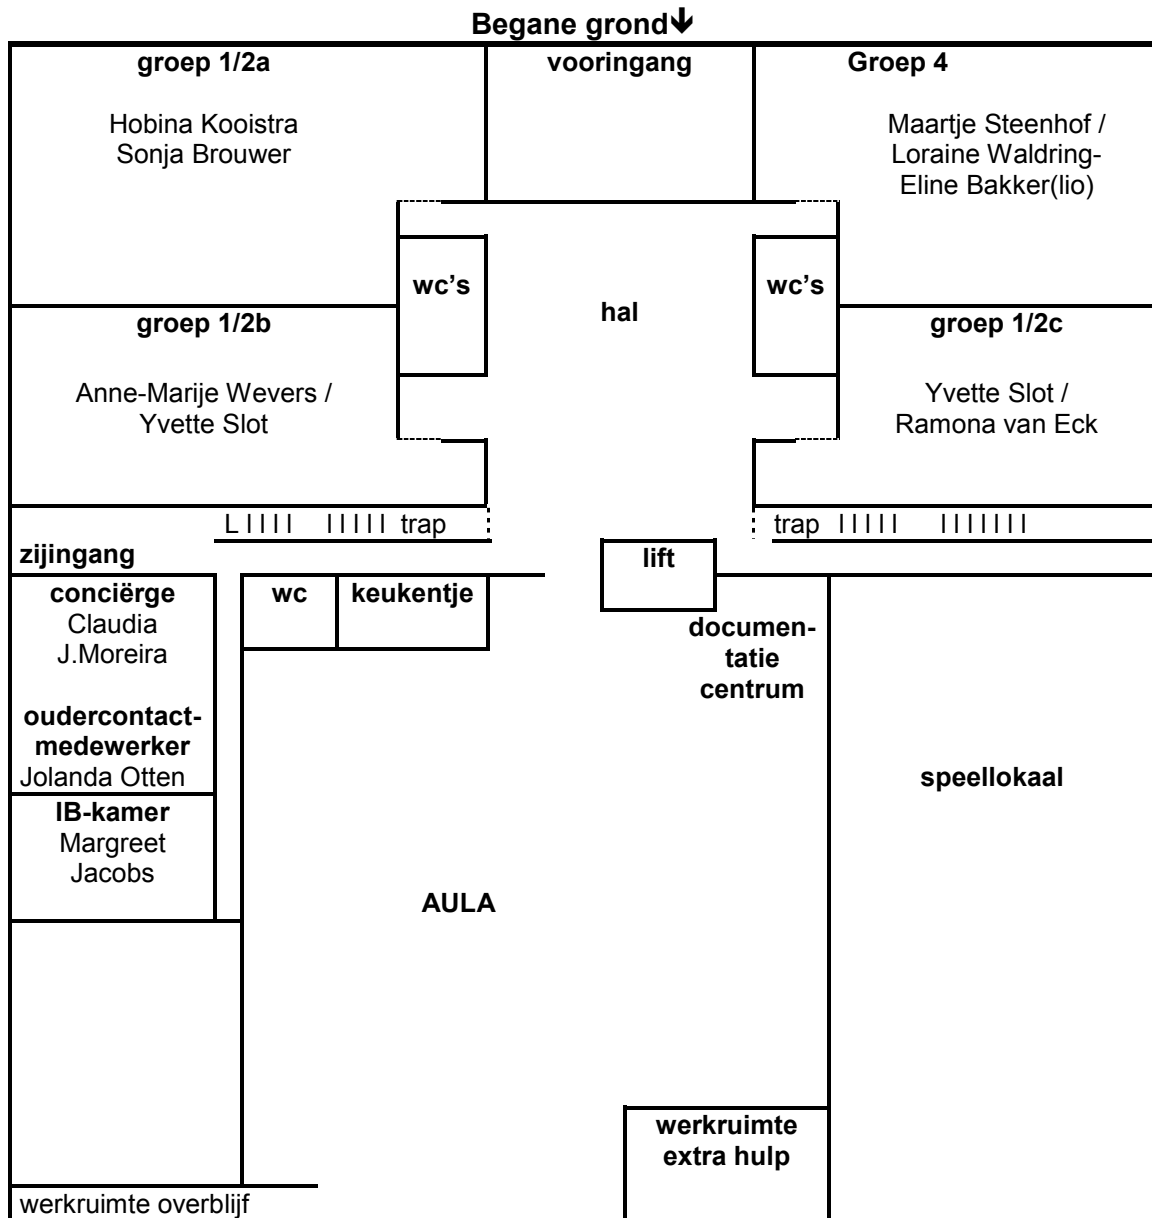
Begane grond↓

groep 1/2a

Hobina Kooistra
Sonja Brouwer

vooringang

Groep 4

Maartje Steenhof /
Loraine Waldring-
Eline Bakker(lio)

wc's

hal

wc's

groep 1/2b

Anne-Marije Wevers /
Yvette Slot

groep 1/2c

Yvette Slot /
Ramona van Eck

L IIII IIIII trap

trap IIIII IIIIIII

zijingang

lift

conciërge
Claudia
J.Moreira

oudercontact-medewerker
Jolanda Otten

wc

keukentje

documentatie centrum

IB-kamer
Margreet
Jacobs

speellokaal

AULA

werkruimte extra hulp

werkruimte overblijf